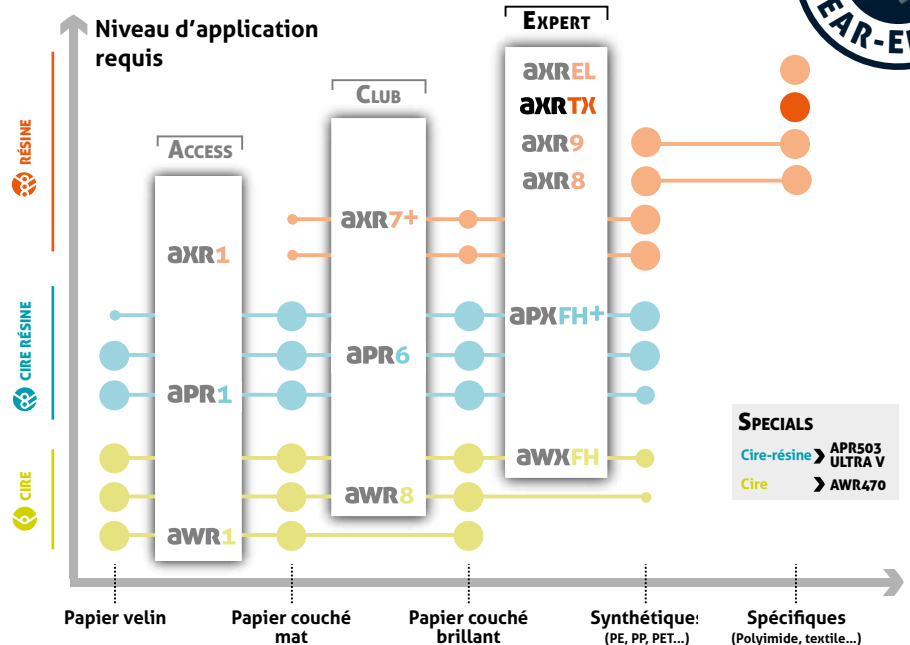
EAR-EV

Niveau d'application requis

RÉSINE

CIRE RÉSINE

CIRE

ACCESS

axR1

aPR1

aWR1

CLUB

axR7+

aPR6

aWR8

EXPERT

axREL

axRTX

axR9

axR8

aPXFH+

aWXFH

SPECIALS

Cire-résine APR503 ULTRA V

Cire AWR470

Papier velin

Papier couché mat

Papier couché brillant

Synthétiques (PE, PP, PET...)

Spécifiques (Polyimide, textile...)